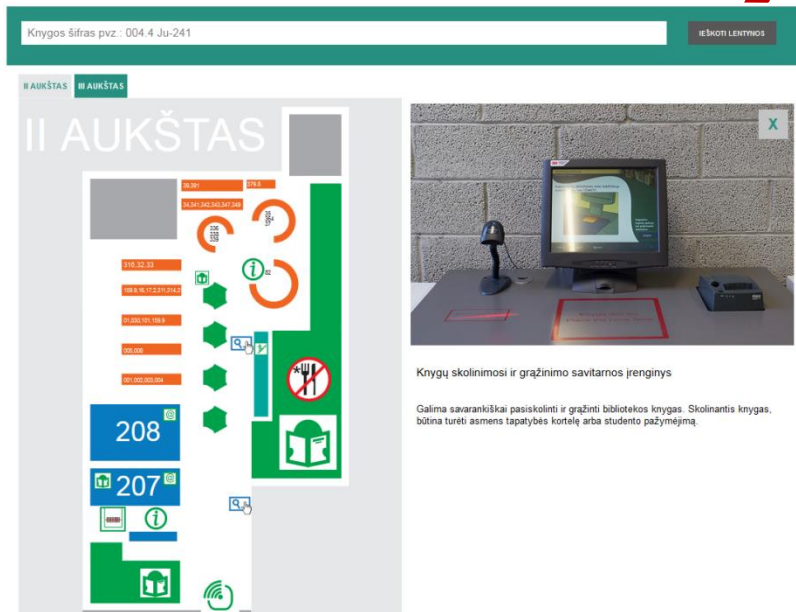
Knygos šifras pvz.: 004.4 Ju-241

IEŠKOTI LENTYNOS

II AUKŠTAS III AUKŠTAS

II AUKŠTAS

39,391

379.8

34,341,342,343,347,349

336 338 339

352 353

316,32,33

159.9,16,17,2,311,314,3

01,030,101,159.9

005,008

001,002,003,004

208

207

X

Knygų skolinimosi ir grąžinimo savitarnos įrenginys

Galima savarankiškai pasiskolinti ir grąžinti bibliotekos knygas. Skolinantis knygas, būtina turėti asmens tapatybės kortelę arba studento pažymėjimą.